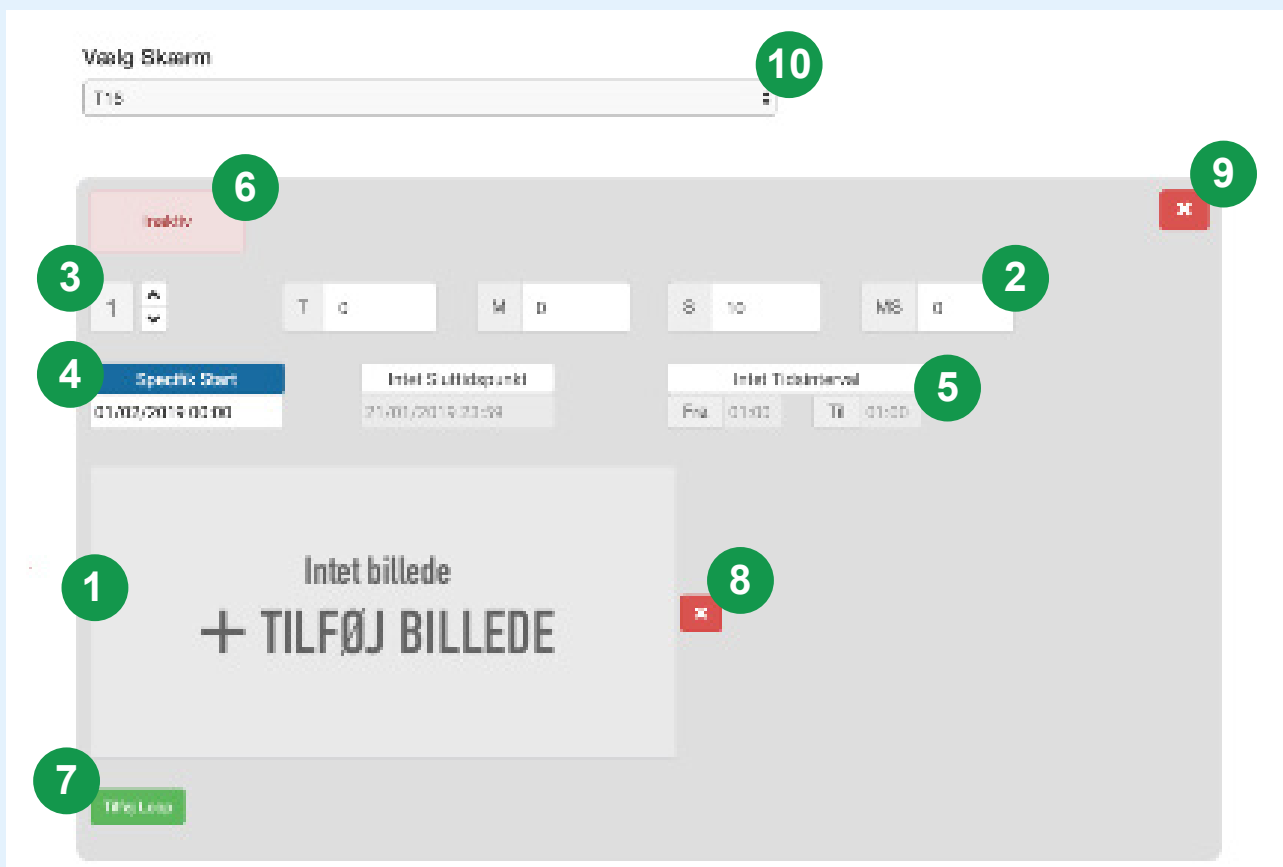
Vælg Skærm

T15

10

6

Inaktiv

9

3

1

T 0

M 0

S 10

MS 0

2

4

Specific Start

01/02/2019 00:00

Intet Sluttidspunkt

21/01/2019 23:59

Intet Tidsinterval

Fra 01:00

Til 01:00

5

1

Intet billede

+ TILFØJ BILLEDE

8

7

Tilføj Loop